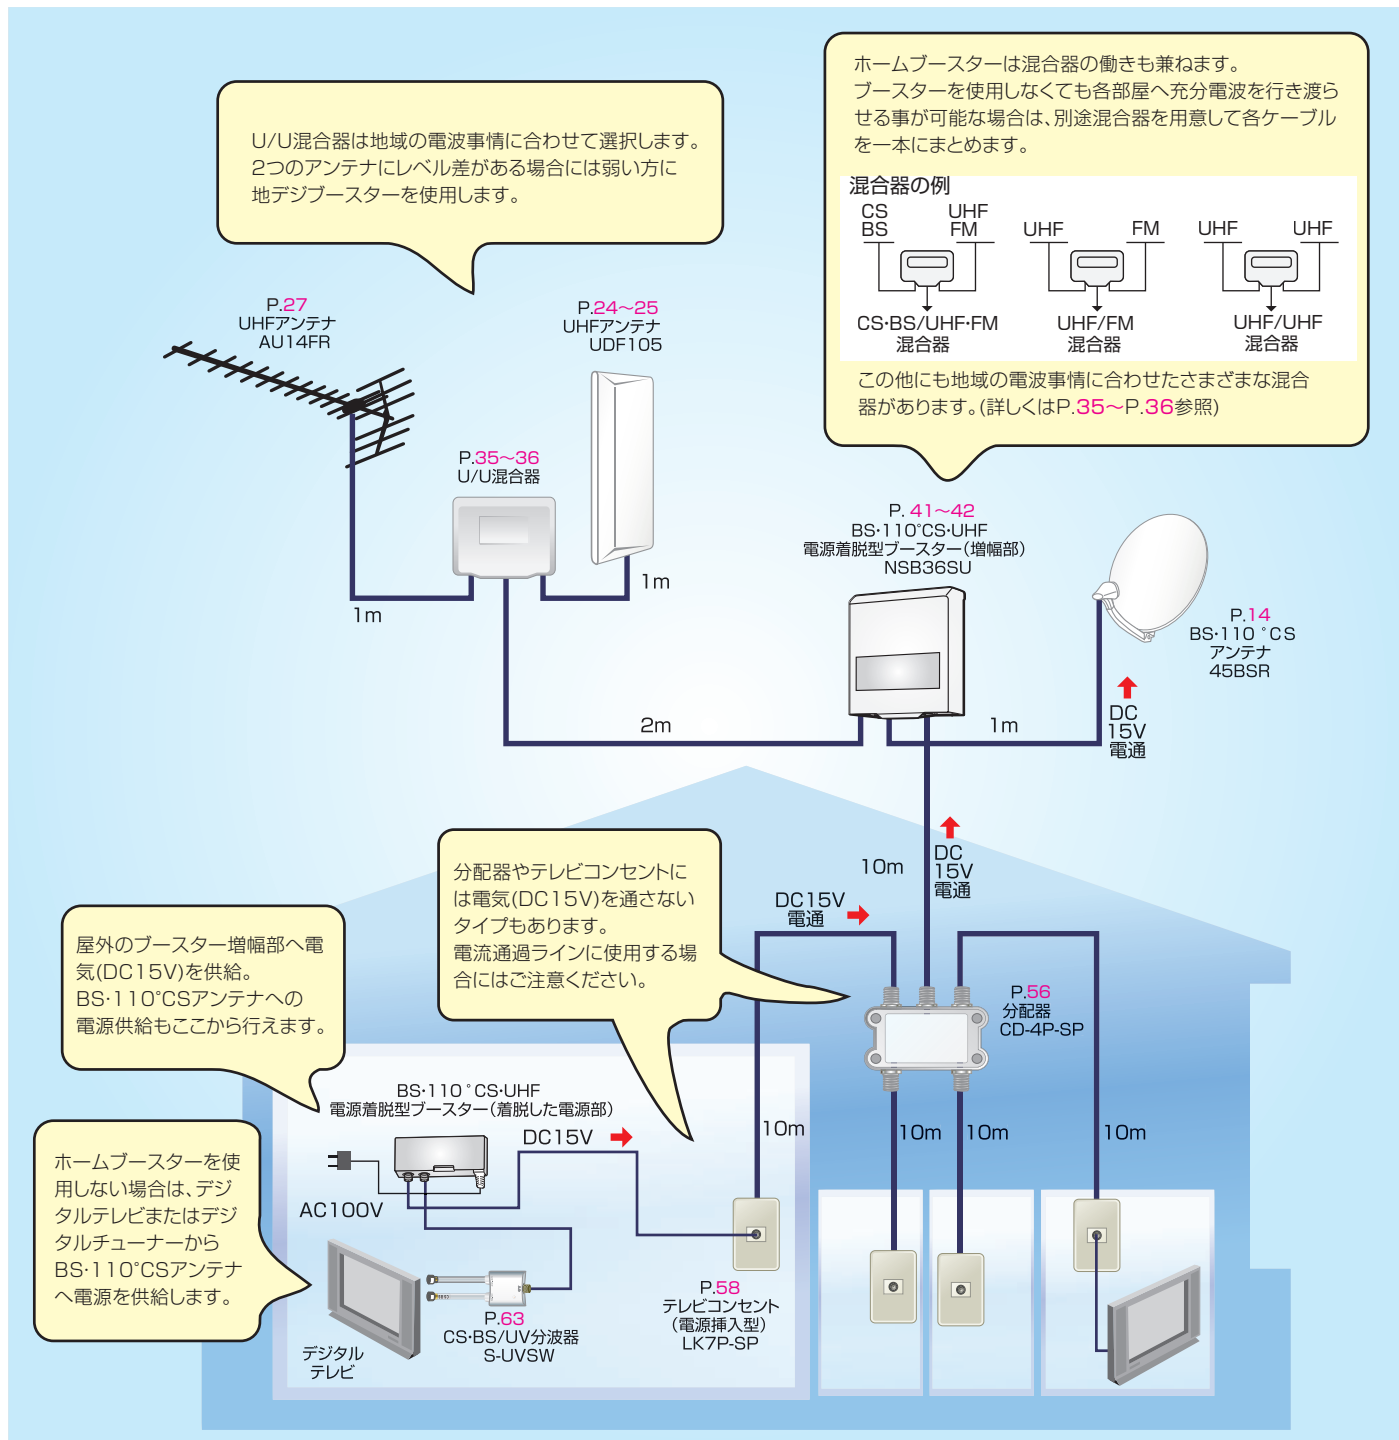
U/U混合器は地域の電波事情に合わせて選択します。2つのアンテナにレベル差がある場合には弱い方に地デジブースターを使用します。

ホームブースターは混合器の働きも兼ねます。ブースターを使用しなくても各部屋へ充分電波を行き渡らせる事が可能な場合は、別途混合器を用意して各ケーブルを一本にまとめます。

混合器の例

CS BS UHF FM
CS･BS/UHF･FM 混合器

UHF FM
UHF/FM 混合器

UHF UHF
UHF/UHF 混合器

この他にも地域の電波事情に合わせたさまざまな混合器があります。(詳しくはP.35〜P.36参照)

P.27 UHFアンテナ AU14FR

P.24〜25 UHFアンテナ UDF105

P.35〜36 U/U混合器

1m

1m

2m

P. 41〜42 BS･110°CS･UHF 電源着脱型ブースター(増幅部) NSB36SU

1m

P.14 BS･110゜CS アンテナ 45BSR

DC 15V 電通

DC 15V 電通

10m

DC15V 電通

分配器やテレビコンセントには電気(DC15V)を通さないタイプもあります。電流通過ラインに使用する場合にはご注意ください。

屋外のブースター増幅部へ電気(DC15V)を供給。BS･110°CSアンテナへの電源供給もここから行えます。

P.56 分配器 CD-4P-SP

BS･110゜CS･UHF 電源着脱型ブースター(着脱した電源部)

DC15V

AC100V

ホームブースターを使用しない場合は、デジタルテレビまたはデジタルチューナーからBS･110°CSアンテナへ電源を供給します。

10m

10m

10m

10m

デジタル テレビ

P.63 CS･BS/UV分波器 S-UVSW

P.58 テレビコンセント (電源挿入型) LK7P-SP